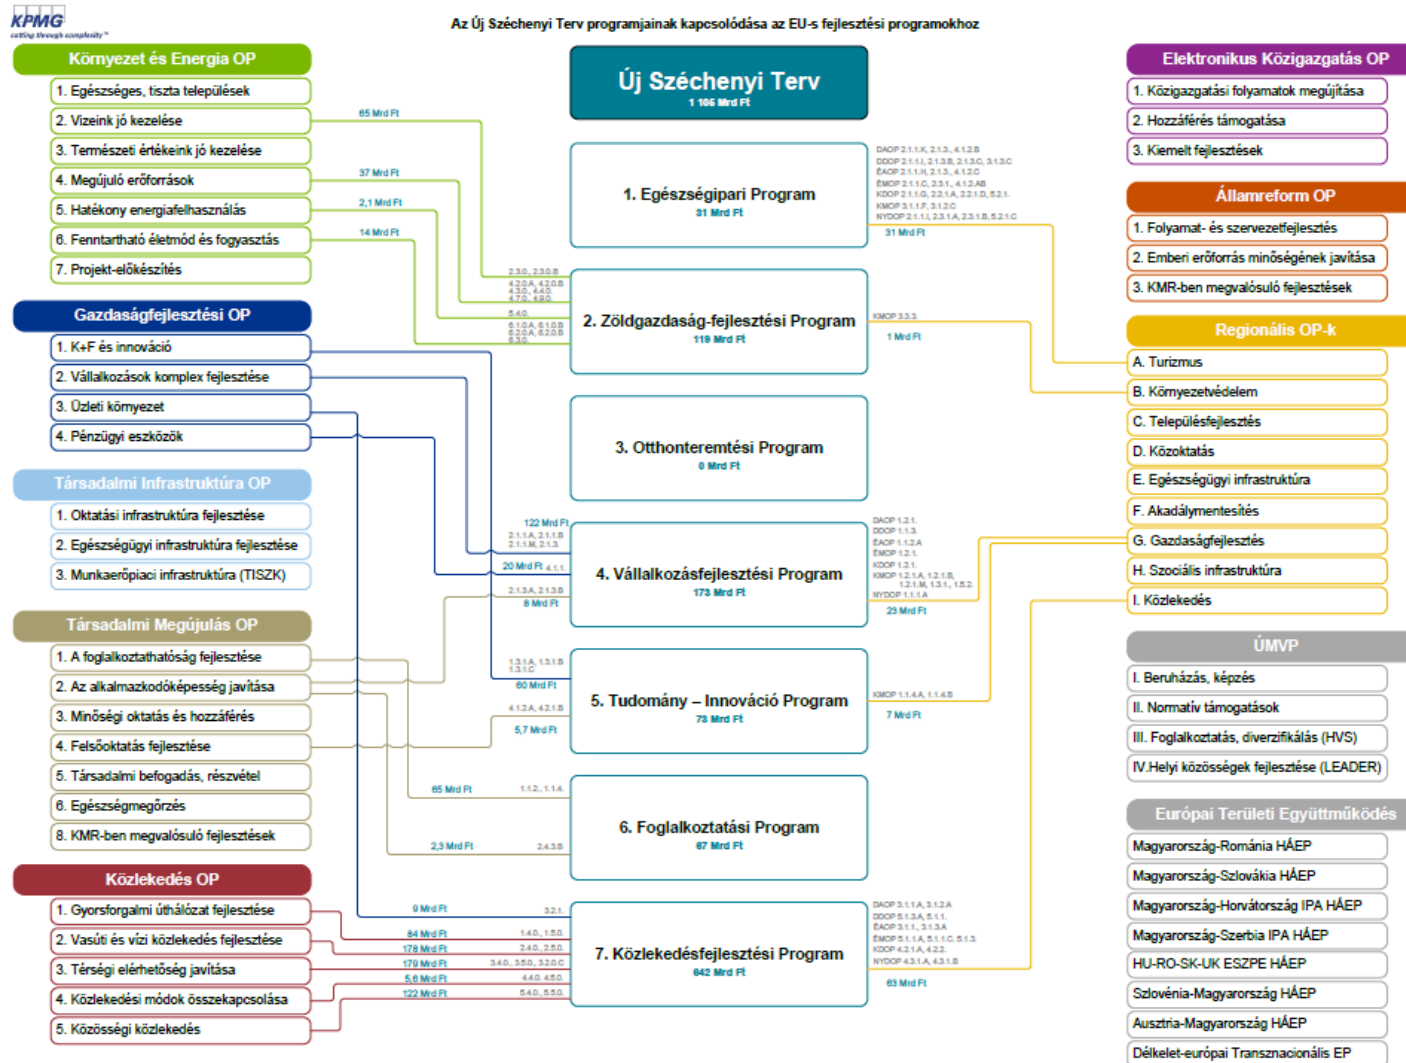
KPMG
cutting through complexity

Az Új Széchenyi Terv programjainak kapcsolódása az EU-s fejlesztési programokhoz

Környezet és Energia OP
1. Egészséges, tiszta települések
2. Vizeink jó kezelése
3. Természeti értékeink jó kezelése
4. Megújuló erőforrások
5. Hatékony energiafelhasználás
6. Fenntartható életmód és fogyasztás
7. Projekt-előkészítés

Gazdaságfejlesztési OP
1. K+F és innováció
2. Vállalkozások komplex fejlesztése
3. Üzleti környezet
4. Pénzügyi eszközök

Társadalmi Infrastruktúra OP
1. Oktatási infrastruktúra fejlesztése
2. Egészségügyi infrastruktúra fejlesztése
3. Munkaerőpiaci infrastruktúra (TISZK)

Társadalmi Megújulás OP
1. A foglalkoztathatóság fejlesztése
2. Az alkalmazkodóképesség javítása
3. Minőségi oktatás és hozzáférés
4. Felsőoktatás fejlesztése
5. Társadalmi befogadás, részvétel
6. Egészségmegőrzés
8. KMR-ben megvalósuló fejlesztések

Közlekedés OP
1. Gyorsforgalmi úthálózat fejlesztése
2. Vasúti és vízi közlekedés fejlesztése
3. Térségi elérhetőség javítása
4. Közlekedési módok összekapcsolása
5. Közösségi közlekedés

Új Széchenyi Terv
1 105 Mrd Ft

1. Egészségipari Program
31 Mrd Ft

2. Zöldgazdaság-fejlesztési Program
119 Mrd Ft

3. Otthonteremtési Program
0 Mrd Ft

4. Vállalkozásfejlesztési Program
173 Mrd Ft

5. Tudomány – Innováció Program
73 Mrd Ft

6. Foglalkoztatási Program
67 Mrd Ft

7. Közlekedésfejlesztési Program
642 Mrd Ft

65 Mrd Ft
37 Mrd Ft
2,1 Mrd Ft
14 Mrd Ft
2.3.0., 2.3.0.B
4.2.0.A, 4.2.0.B
4.3.0., 4.4.0.
4.7.0., 4.9.0.
5.4.0.
6.1.0.A, 6.1.0.B
6.2.0.A, 6.2.0.B
6.3.0.
122 Mrd Ft
2.1.1.A, 2.1.1.B
2.1.1.M, 2.1.3.
20 Mrd Ft 4.1.1.
2.1.3.A, 2.1.3.B
6 Mrd Ft
1.3.1.A, 1.3.1.B
1.3.1.C
60 Mrd Ft
4.1.2.A, 4.2.1.B
5,7 Mrd Ft
65 Mrd Ft
1.1.2., 1.1.4.
2,3 Mrd Ft
2.4.3.B
9 Mrd Ft
3.2.1.
84 Mrd Ft
1.4.0., 1.5.0.
178 Mrd Ft
2.4.0., 2.5.0.
179 Mrd Ft
3.4.0., 3.5.0., 3.2.0.C
5,6 Mrd Ft
4.4.0. 4.5.0.
122 Mrd Ft
5.4.0., 5.5.0.

DAOP 2.1.1.K, 2.1.3., 4.1.2.B
DDOP 2.1.1.I, 2.1.3.B, 2.1.3.C, 3.1.3.C
ÉAOP 2.1.1.H, 2.1.3., 4.1.2.C
ÉMOP 2.1.1.C, 2.3.1., 4.1.2.AB
KDOP 2.1.1.G, 2.2.1.A, 2.2.1.D, 5.2.1.
KMOP 3.1.1.F, 3.1.2.C
NYDOP 2.1.1.I, 2.3.1.A, 2.3.1.B, 5.2.1.C
31 Mrd Ft
KMOP 3.3.3.
1 Mrd Ft
DAOP 1.2.1.
DDOP 1.1.3.
ÉAOP 1.1.2.A
ÉMOP 1.2.1.
KDOP 1.2.1.
KMOP 1.2.1.A, 1.2.1.B,
1.2.1.M, 1.3.1., 1.5.2.
NYDOP 1.1.1.A
23 Mrd Ft
KMOP 1.1.4.A, 1.1.4.B
7 Mrd Ft
DAOP 3.1.1.A, 3.1.2.A
DDOP 5.1.3.A, 5.1.1.
ÉAOP 3.1.1., 3.1.3.A
ÉMOP 5.1.1.A, 5.1.1.C, 5.1.3.
KDOP 4.2.1.A, 4.2.2.
NYDOP 4.3.1.A, 4.3.1.B
63 Mrd Ft

Elektronikus Közigazgatás OP
1. Közigazgatási folyamatok megújítása
2. Hozzáférés támogatása
3. Kiemelt fejlesztések

Államreform OP
1. Folyamat- és szervezetfejlesztés
2. Emberi erőforrás minőségének javítása
3. KMR-ben megvalósuló fejlesztések

Regionális OP-k
A. Turizmus
B. Környezetvédelem
C. Településfejlesztés
D. Közoktatás
E. Egészségügyi infrastruktúra
F. Akadálymentesítés
G. Gazdaságfejlesztés
H. Szociális infrastruktúra
I. Közlekedés

ÚMVP
I. Beruházás, képzés
II. Normatív támogatások
III. Foglalkoztatás, diverzifikálás (HVS)
IV.Helyi közösségek fejlesztése (LEADER)

Európai Területi Együttműködés
Magyarország-Románia HÁEP
Magyarország-Szlovákia HÁEP
Magyarország-Horvátország IPA HÁEP
Magyarország-Szerbia IPA HÁEP
HU-RO-SK-UK ESZPE HÁEP
Szlovénia-Magyarország HÁEP
Ausztria-Magyarország HÁEP
Délkelet-európai Transznacionális EP